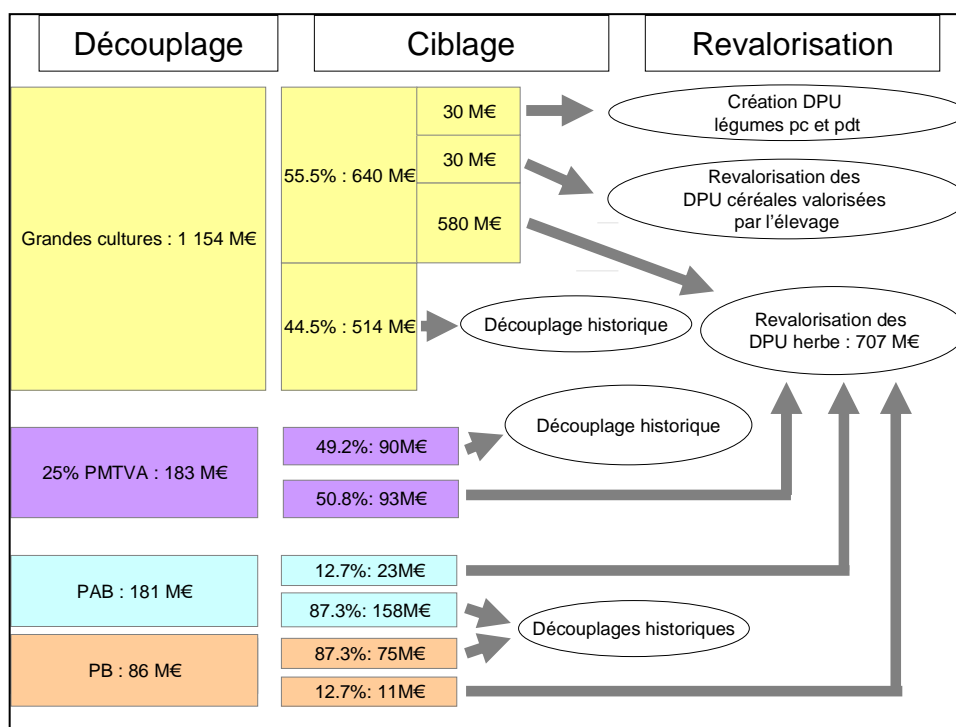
Découplage

Ciblage

Revalorisation

Grandes cultures : 1 154 M€

55.5% : 640 M€

30 M€

30 M€

580 M€

44.5% : 514 M€

Création DPU légumes pc et pdt

Revalorisation des DPU céréales valorisées par l'élevage

Découplage historique

Revalorisation des DPU herbe : 707 M€

25% PMTVA : 183 M€

49.2%: 90M€

50.8%: 93M€

Découplage historique

PAB : 181 M€

12.7%: 23M€

87.3%: 158M€

PB : 86 M€

87.3%: 75M€

12.7%: 11M€

Découplages historiques